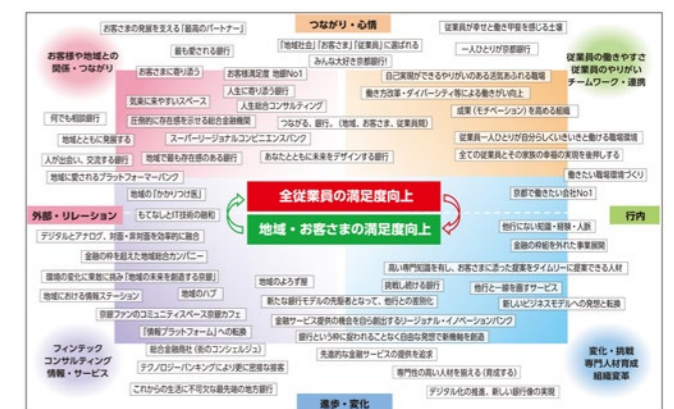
つながり・心情

お客さまの発展を支える「最高のパートナー」
従業員が幸せと働き甲斐を感じる主体
お客様や地域との関係・つながり
最も愛される銀行
「地域社会」「お客さま」「従業員」に選ばれる
一人ひとりが京都銀行
従業員の働きやすさ 従業員のやりがい チームワーク・連携
お客さまに寄り添う
みんな大好き京都銀行!
お客様満足度 地域No1
自己実現ができるやりがいのある活気あふれる職場
人生に寄り添う銀行
気楽に来やすいスペース
働き方改革・ダイバーシティ等による働きがい向上
人生総合コンサルティング
圧倒的に存在感を示せる総合金融機関
成長(モチベーション)を高める組織
何でも相談銀行
つながる、銀行。(地域、お客さま、従業員間)
スーパーリージョナルコンビニエンスバンク
従業員一人ひとりが自分らしくいきいきと働ける職場環境
地域とともに発展する
地域で最も存在感のある銀行
あなたとともに未来をデザインする銀行
全ての従業員とその家族の幸福の実現を後押しする
人が出会い、交流する銀行
働きたい職場環境づくり
地域に愛されるプラットフォーマーバンク
地域の「かかりつけ医」
京都で働きたい会社No1
全従業員の満足度向上
外部・リレーション
もてなしとIT技術の融和
行内
デジタルとアナログ、対面・非対面を効率的に融合
地域・お客さまの満足度向上
他行にない知識・経験・人脈
金融の枠を超えた地域総合カンパニー
金融の枠組を外れた事業展開
環境の変化に柔軟に挑み「地域の未来を創造する京銀」
地域のよろず屋
高い専門知識を有し、お客さまに添った提案をタイムリーに提案できる人材
地域における情報ステーション
地域のハブ
挑戦し続ける銀行
他行と一線を画すサービス
京銀ファンのコミュニティスペース京銀カフェ
新たな銀行モデルの先駆者となって、他行との差別化
新しいビジネスモデルへの発想と転換
「情報プラットフォーム」への転換
金融サービス提供の機会を自ら創出するリージョナル・イノベーションバンク
フィンテック コンサルティング 情報・サービス
総合金融商社(街のコンシェルジュ)
銀行という枠に捉われることなく自由な発想で新機軸を創造
変化・挑戦 専門人材育成 組織変革
テクノロジーバンキングにより更に便利な提案
先進的な金融サービスの提供を追求
専門性の高い人材を揃える(育成する)
これからの生活に不可欠な最先端の地方銀行
デジタル化の推進、新しい銀行像の実現
進歩・変化